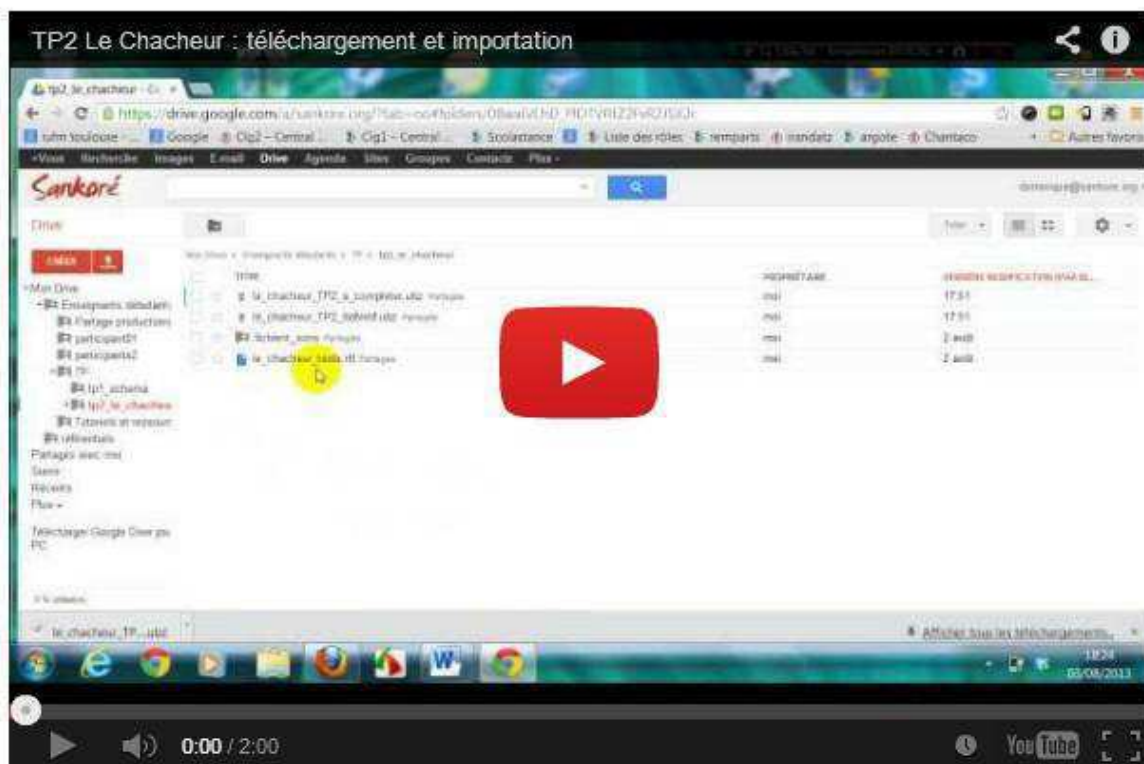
TP2 Le Chacheur : téléchargement et importation

tp2_le_chacheur

https://drive.google.com/a/sankore.org/?tab=oo#folders/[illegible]

Sankoré

Drive

CRÉER

Mon Drive
Enseignants débutants
Partage productions
participants1
participants2
TP
tp1_schema
tp2_le_chacheur
Tutoriels et ressources
référentiels
Partagés avec moi
Suivis
Récents
Plus

Télécharger Google Drive pour PC

Mon Drive › Enseignants débutants › TP › tp2_le_chacheur

TITRE | PROPRIÉTAIRE | DERNIÈRE MODIFICATION
le_chacheur_TP2_a_completer.ubz Partagés | moi | 17:51
le_chacheur_TP2_Solution.ubz Partagés | moi | 17:51
fichiers_sons Partagés | moi | 2 août
le_chacheur_texte.rtf Partagés | moi | 2 août

le_chacheur_TP....ubz

Afficher tous les téléchargements...

18:24
03/08/2013

0:00 / 2:00

YouTube